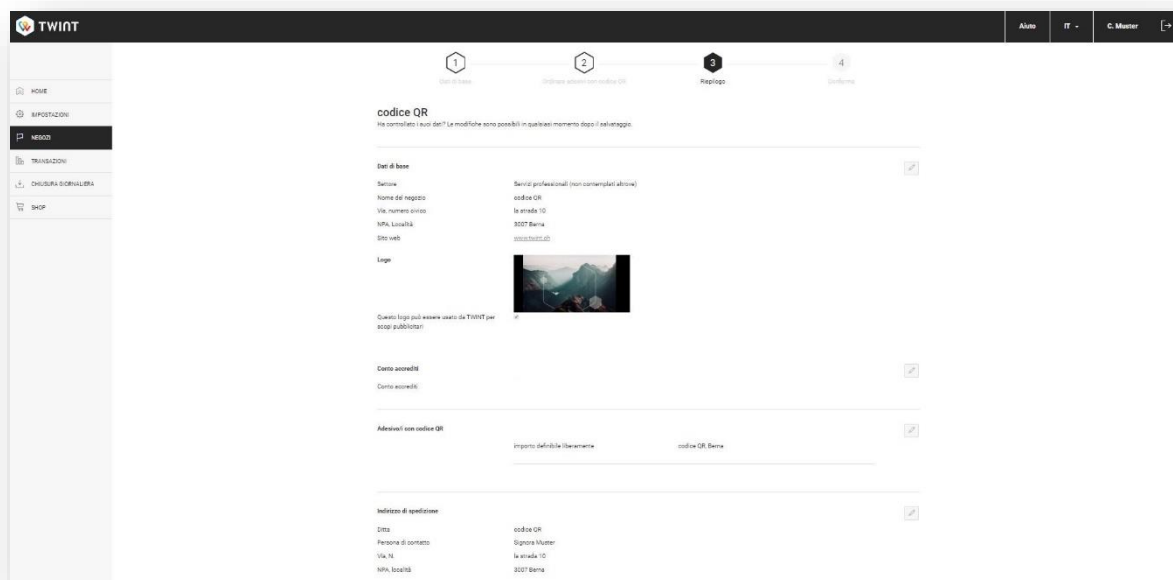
TWINT

Aiuto IT C. Muster

HOME
IMPOSTAZIONI
NEGOZI
TRANSAZIONI
CHIUSURA GIORNALIERA
SHOP

1 Dati di base
2 Ordinare adesivi con codice QR
3 Riepilogo
4 Conferma

codice QR
Ha controllato i suoi dati? Le modifiche sono possibili in qualsiasi momento dopo il salvataggio.

Dati di base

| | |
|---|---|
| Settore | Servizi professionali (non contemplati altrove) |
| Nome del negozio | codice QR |
| Via, numero civico | la strada 10 |
| NPA, Località | 3007 Berna |
| Sito web | www.twint.ch |

Logo

Questo logo può essere usato da TWINT per scopi pubblicitari Sì

Conto accrediti
Conto accrediti

Adesivi con codice QR
Importo definibile liberamente codice QR Berna

Indirizzo di spedizione

| | |
|---|---|
| Ditta | codice QR |
| Persona di contatto | Signora Muster |
| Via, N. | la strada 10 |
| NPA, località | 3007 Berna |